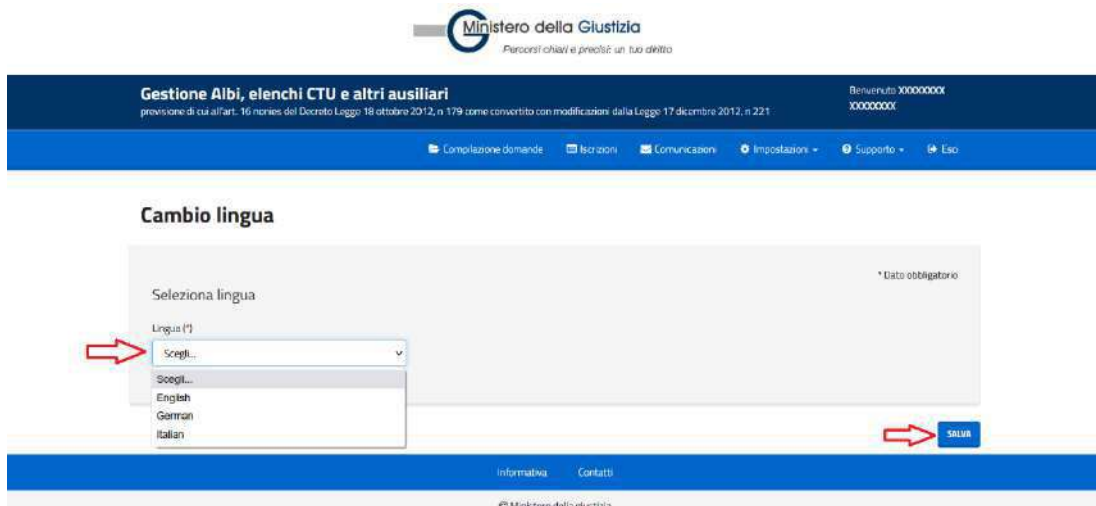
Ministero della Giustizia
Percorsi chiari e precisi: un tuo diritto

Gestione Albi, elenchi CTU e altri ausiliari
previsione di cui all'art. 16 nonies del Decreto Legge 18 ottobre 2012, n 179 come convertito con modificazioni dalla Legge 17 dicembre 2012, n 221

Benvenuto XXXXXXXX
XXXXXXXX

Compilazione domande Iscrizioni Comunicazioni Impostazioni Supporto Esci

Cambio lingua

* Dato obbligatorio

Seleziona lingua

Lingua (*)

Scegli...

Scegli...
English
German
Italian

SALVA

Informativa Contatti

© Ministero della giustizia